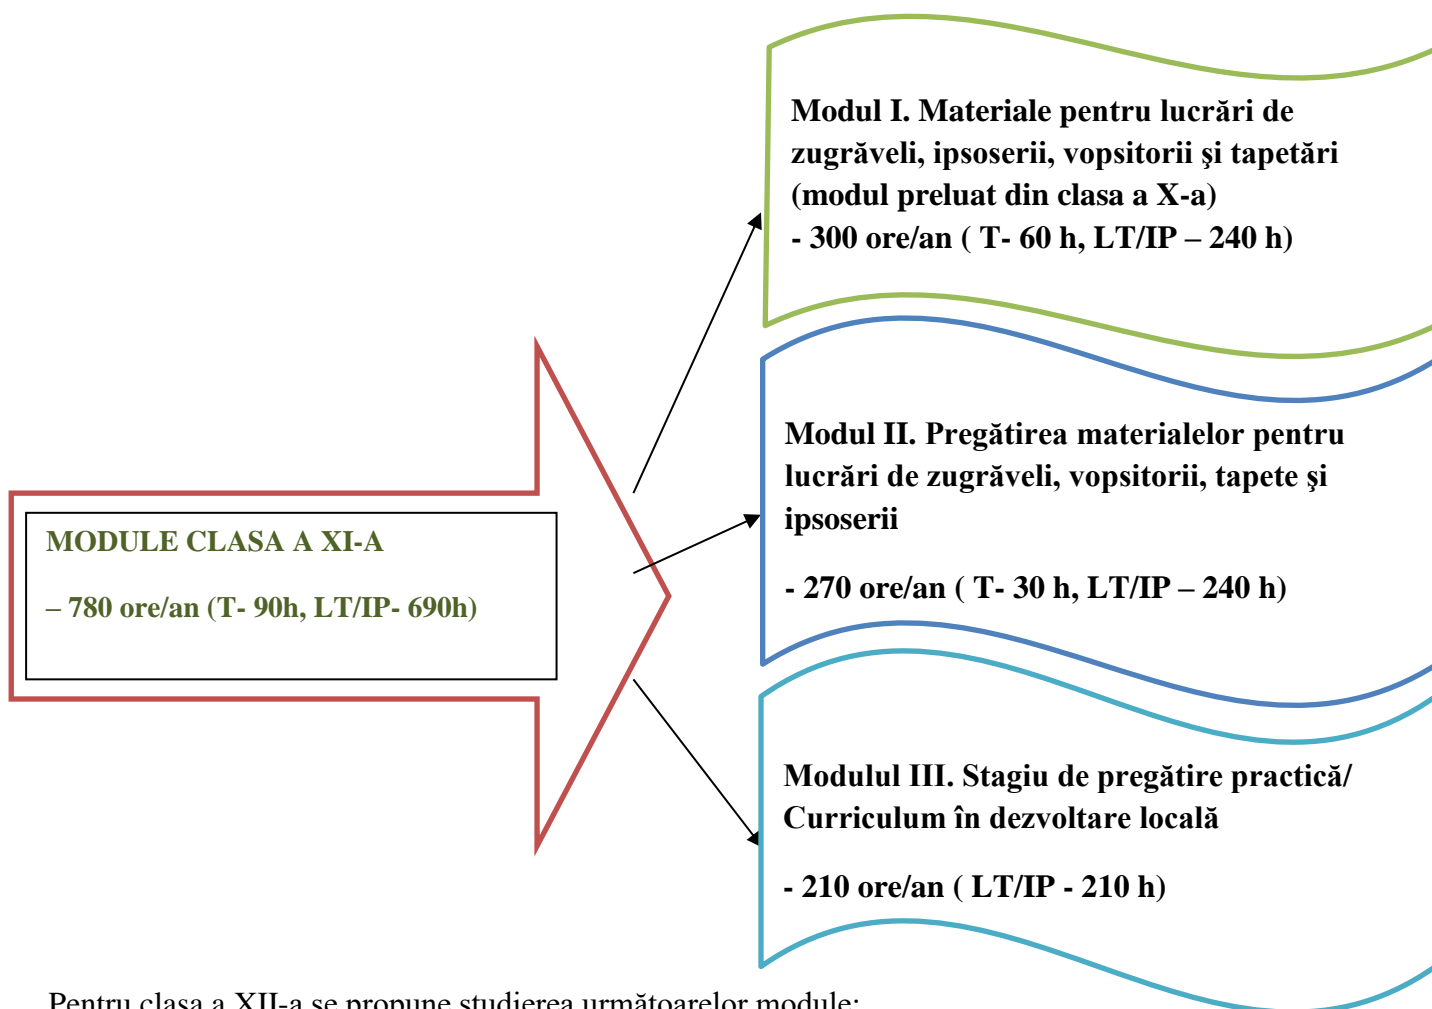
MODULE CLASA A XI-A

– 780 ore/an (T- 90h, LT/IP- 690h)

Modul I. Materiale pentru lucrări de zugrăveli, ipsoserii, vopsitorii şi tapetări (modul preluat din clasa a X-a)
- 300 ore/an ( T- 60 h, LT/IP – 240 h)

Modul II. Pregătirea materialelor pentru lucrări de zugrăveli, vopsitorii, tapete şi ipsoserii

- 270 ore/an ( T- 30 h, LT/IP – 240 h)

Modulul III. Stagiu de pregătire practică/ Curriculum în dezvoltare locală

- 210 ore/an ( LT/IP - 210 h)

Pentru clasa a XII-a se propune studierea următoarelor module: